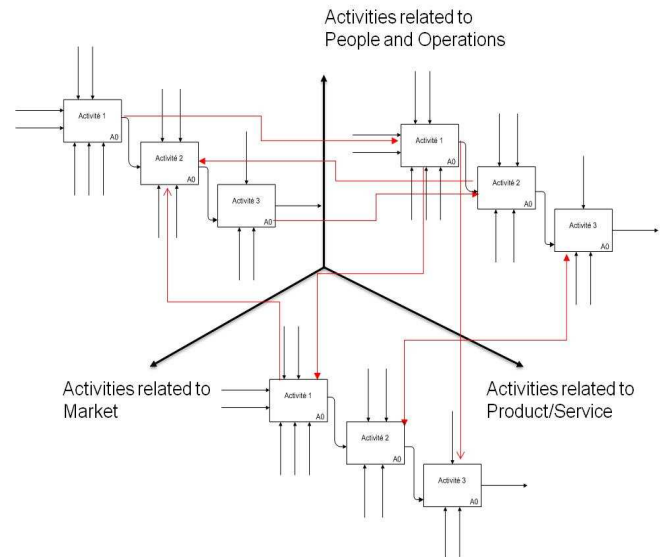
Activities related to People and Operations

Activité 1
A0

Activité 2
A0

Activité 3
A0

Activité 1
A0

Activité 2
A0

Activité 3
A0

Activities related to Market

Activities related to Product/Service

Activité 1
A0

Activité 2
A0

Activité 3
A0